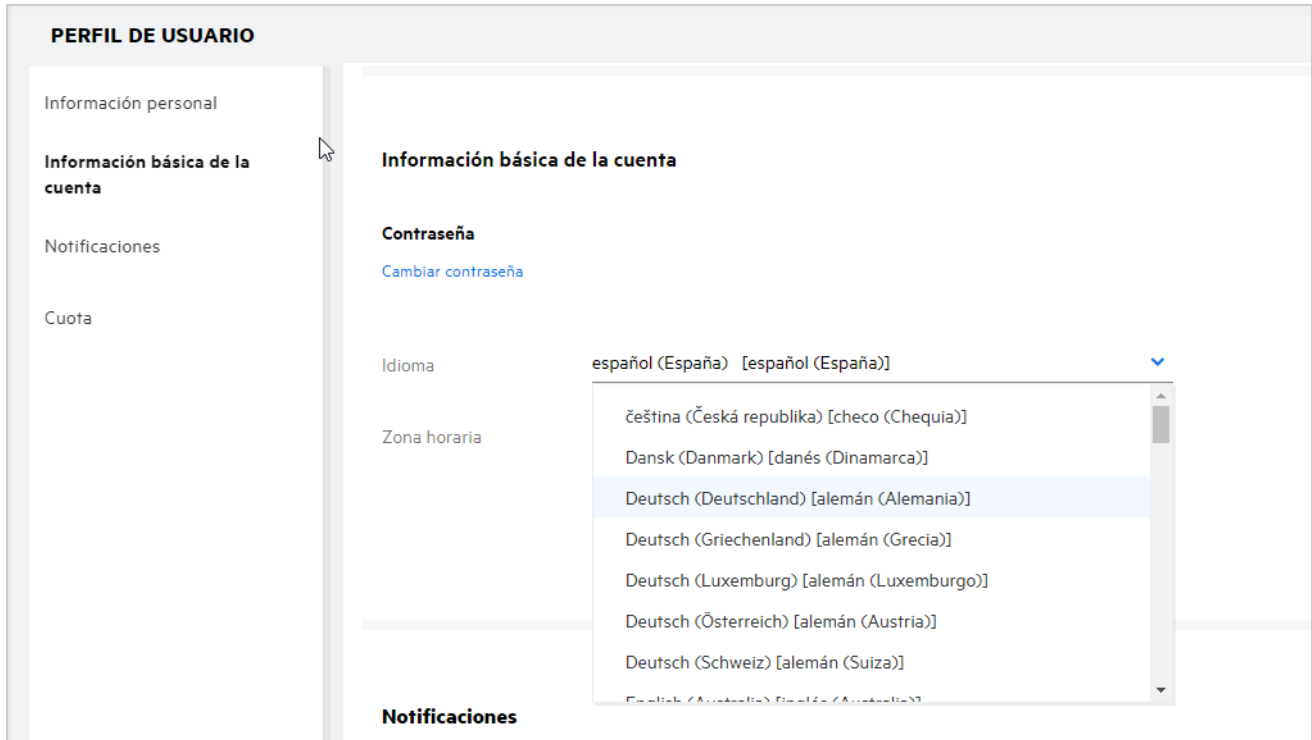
PERFIL DE USUARIO

Información personal

Información básica de la cuenta

Notificaciones

Cuota

Información básica de la cuenta

Contraseña

Cambiar contraseña

Idioma

español (España) [español (España)]

Zona horaria

čeština (Česká republika) [checo (Chequia)]

Dansk (Danmark) [danés (Dinamarca)]

Deutsch (Deutschland) [alemán (Alemania)]

Deutsch (Griechenland) [alemán (Grecia)]

Deutsch (Luxemburg) [alemán (Luxemburgo)]

Deutsch (Österreich) [alemán (Austria)]

Deutsch (Schweiz) [alemán (Suiza)]

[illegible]

Notificaciones